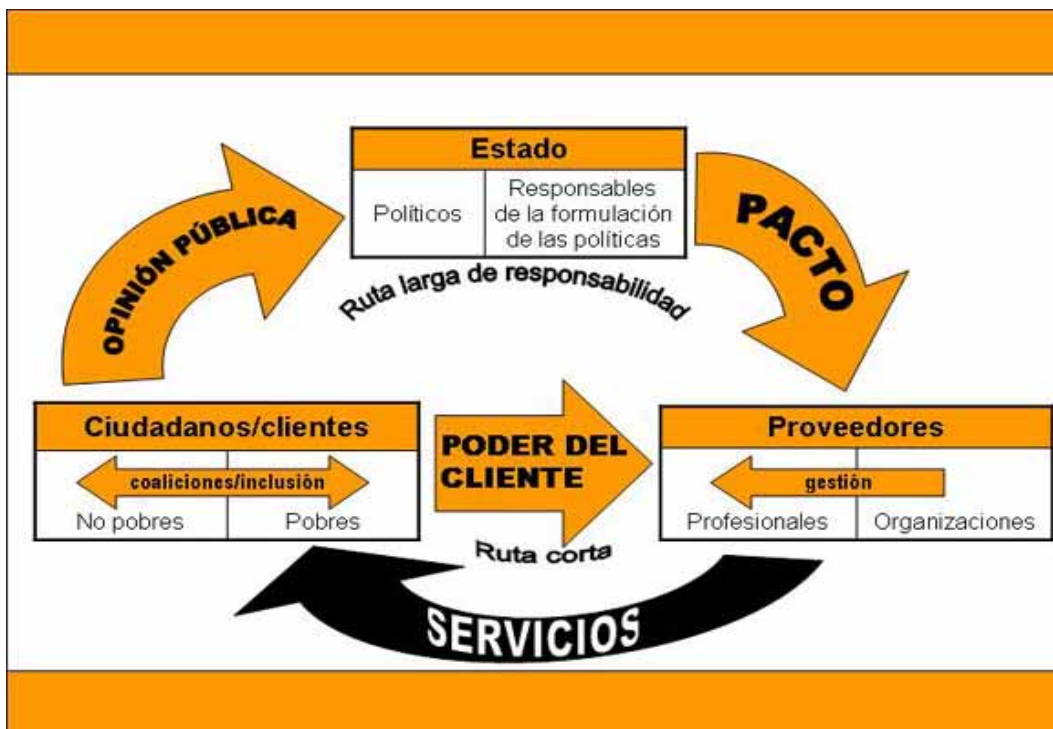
OPINIÓN PÚBLICA

Estado

Políticos

Responsables de la formulación de las políticas

PACTO

Ruta larga de responsabilidad

Ciudadanos/clientes

coaliciones/inclusión

No pobres

Pobres

PODER DEL CLIENTE

Proveedores

gestión

Profesionales

Organizaciones

Ruta corta

SERVICIOS